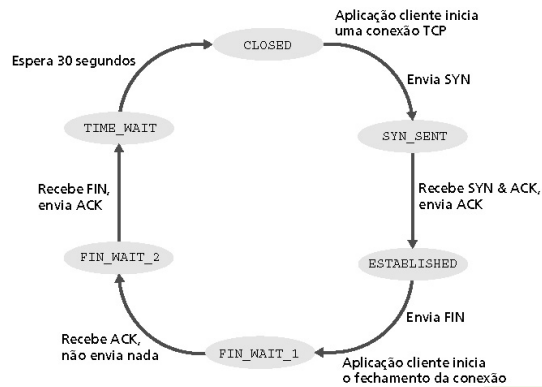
Aplicação cliente inicia uma conexão TCP

CLOSED

Espera 30 segundos

Envia SYN

TIME_WAIT

SYN_SENT

Recebe FIN, envia ACK

Recebe SYN & ACK, envia ACK

FIN_WAIT_2

ESTABLISHED

Envia FIN

Recebe ACK, não envia nada

FIN_WAIT_1

Aplicação cliente inicia o fechamento da conexão